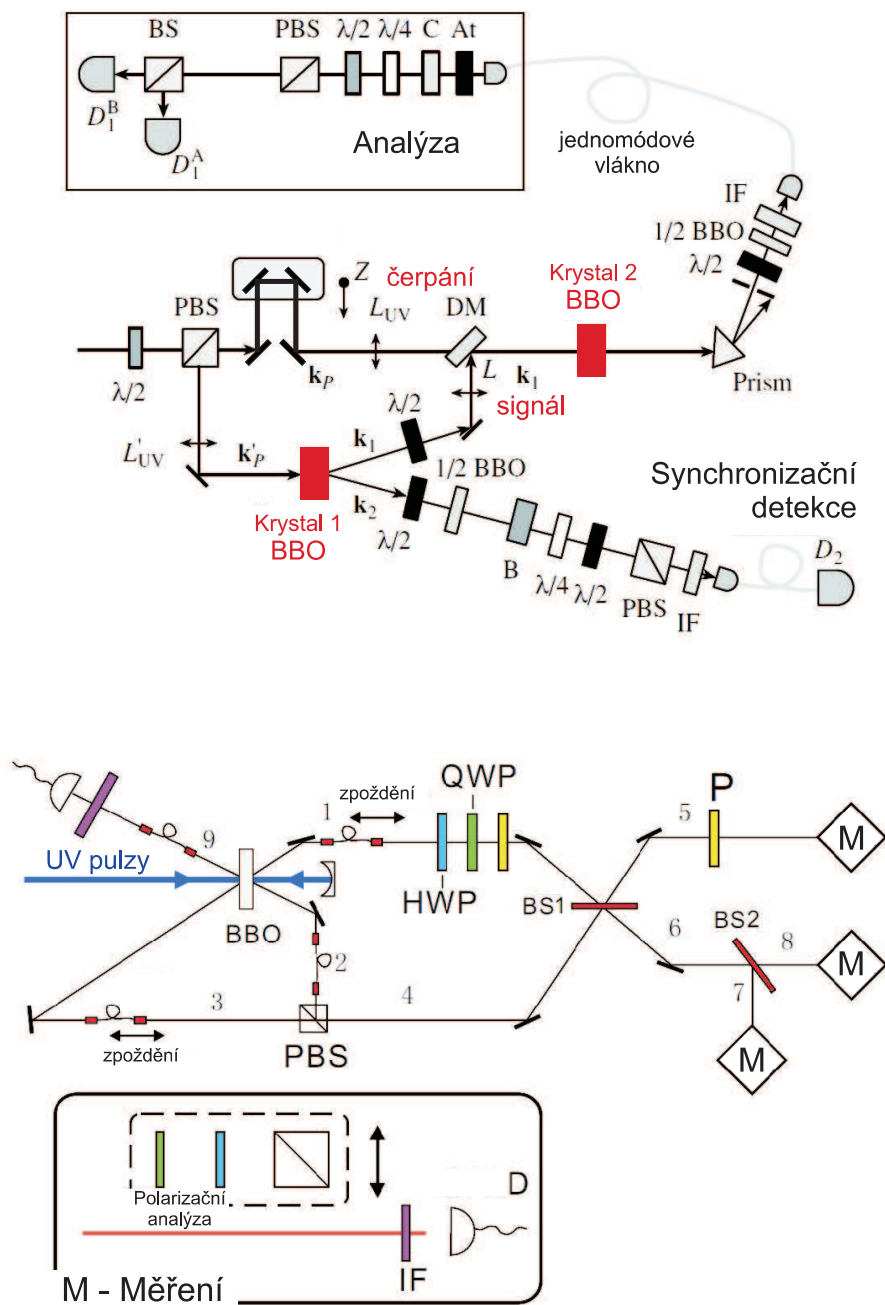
BS PBS $\lambda/2$ $\lambda/4$ C At
$D_1^B$
$D_1^A$
Analýza

jednomódové vlákno

IF
1/2 BBO
$\lambda/2$

Z
čerpání
Krystal 2
BBO
PBS
$L_{UV}$
DM
$\mathbf{k}_P$
$L$
$\mathbf{k}_1$
$\lambda/2$
Prism
$\lambda/2$
signál
$L'_{UV}$
$\mathbf{k}'_P$
$\mathbf{k}_1$
1/2 BBO
Synchronizační detekce
$\mathbf{k}_2$
Krystal 1
BBO
$\lambda/2$
B
$\lambda/4$ $\lambda/2$
PBS
IF
$D_2$

zpoždění
QWP
P
9
1
5
M
UV pulzy
HWP
BS1
BBO
6
BS2
8
M
2
3
4
7
zpoždění
PBS
M

Polarizační analýza
D
IF
M - Měření